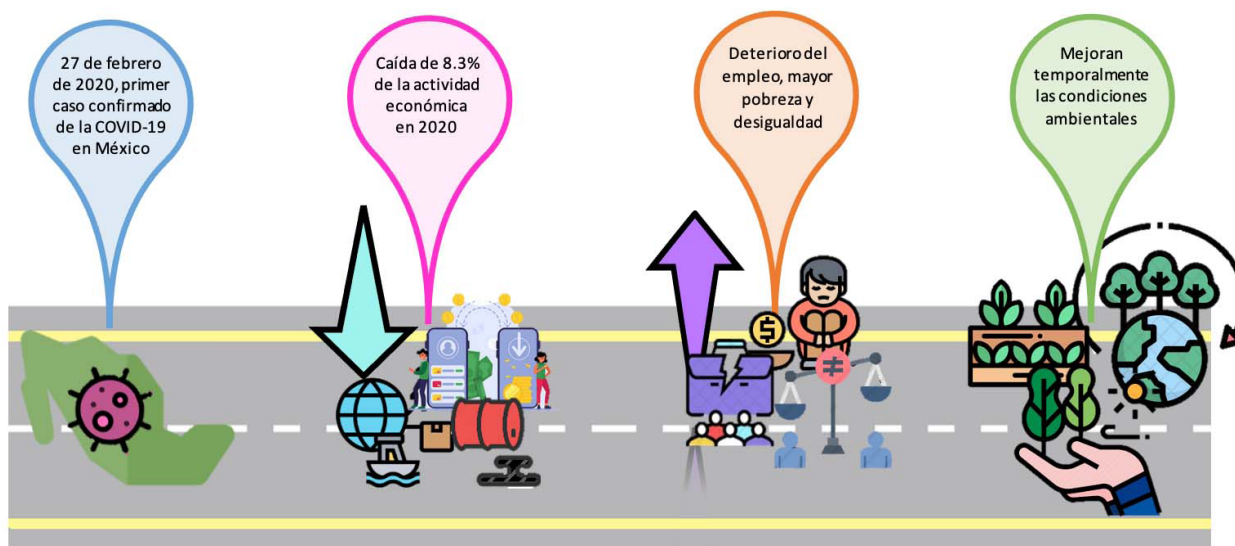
27 de febrero de 2020, primer caso confirmado de la COVID-19 en México

Caída de 8.3% de la actividad económica en 2020

Deterioro del empleo, mayor pobreza y desigualdad

Mejoran temporalmente las condiciones ambientales